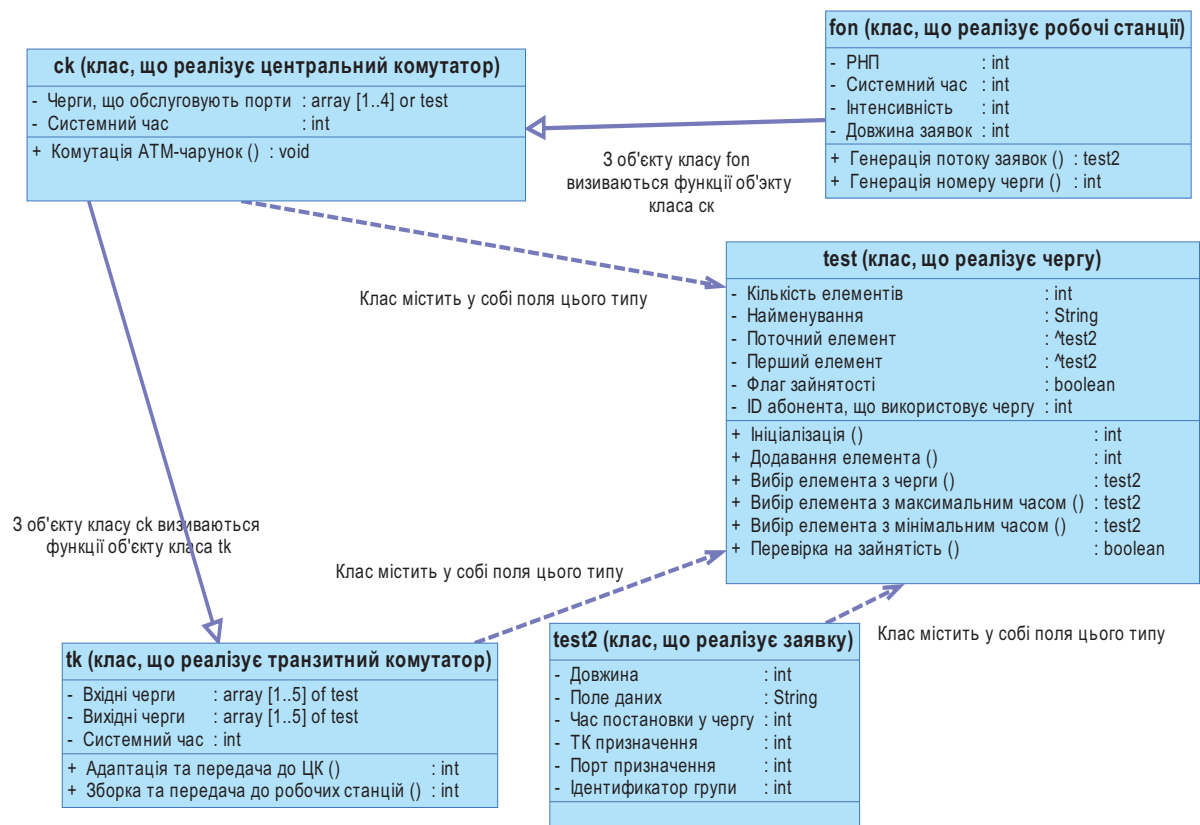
fon (клас, що реалізує робочі станції)
- РНП : int
- Системний час : int
- Інтенсивність : int
- Довжина заявок : int
+ Генерація потоку заявок () : test2
+ Генерація номеру черги () : int

ck (клас, що реалізує центральний комутатор)
- Черги, що обслуговують порти : array [1..4] or test
- Системний час : int
+ Комутація АТМ-чарунок () : void

З об'єкту класу fon визиваються функції об'экту класа ck

Клас містить у собі поля цього типу

test (клас, що реалізує чергу)
- Кількість елементів : int
- Найменування : String
- Поточний елемент : ^test2
- Перший елемент : ^test2
- Флаг зайнятості : boolean
- ID абонента, що використовує чергу : int
+ Ініціалізація () : int
+ Додавання елемента () : int
+ Вибір елемента з черги () : test2
+ Вибір елемента з максимальним часом () : test2
+ Вибір елемента з мінімальним часом () : test2
+ Перевірка на зайнятість () : boolean

З об'єкту класу ck визиваються функції об'єкту класа tk

Клас містить у собі поля цього типу

Клас містить у собі поля цього типу

tk (клас, що реалізує транзитний комутатор)
- Вхідні черги : array [1..5] of test
- Вихідні черги : array [1..5] of test
- Системний час : int
+ Адаптація та передача до ЦК () : int
+ Зборка та передача до робочих станцій () : int

test2 (клас, що реалізує заявку)
- Довжина : int
- Поле даних : String
- Час постановки у чергу : int
- ТК призначення : int
- Порт призначення : int
- Ідентифікатор групи : int